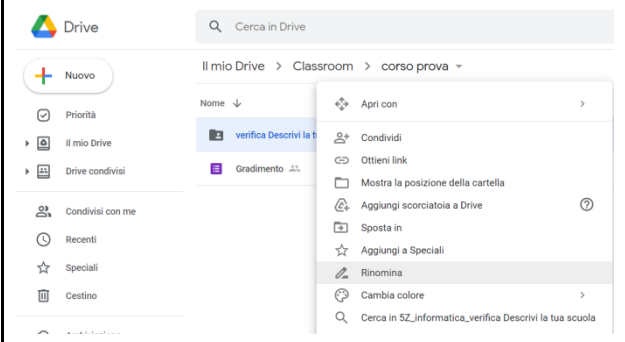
Drive

Cerca in Drive

Nuovo

Priorità

Il mio Drive

Drive condivisi

Condivisi con me

Recenti

Speciali

Cestino

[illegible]

Il mio Drive > Classroom > corso prova

Nome ↓

verifica Descrivi la tu

Gradimento

Apri con

Condividi

Ottieni link

Mostra la posizione della cartella

Aggiungi scorciatoia a Drive

Sposta in

Aggiungi a Speciali

Rinomina

Cambia colore

Cerca in 5Z_informatica_verifica Descrivi la tua scuola